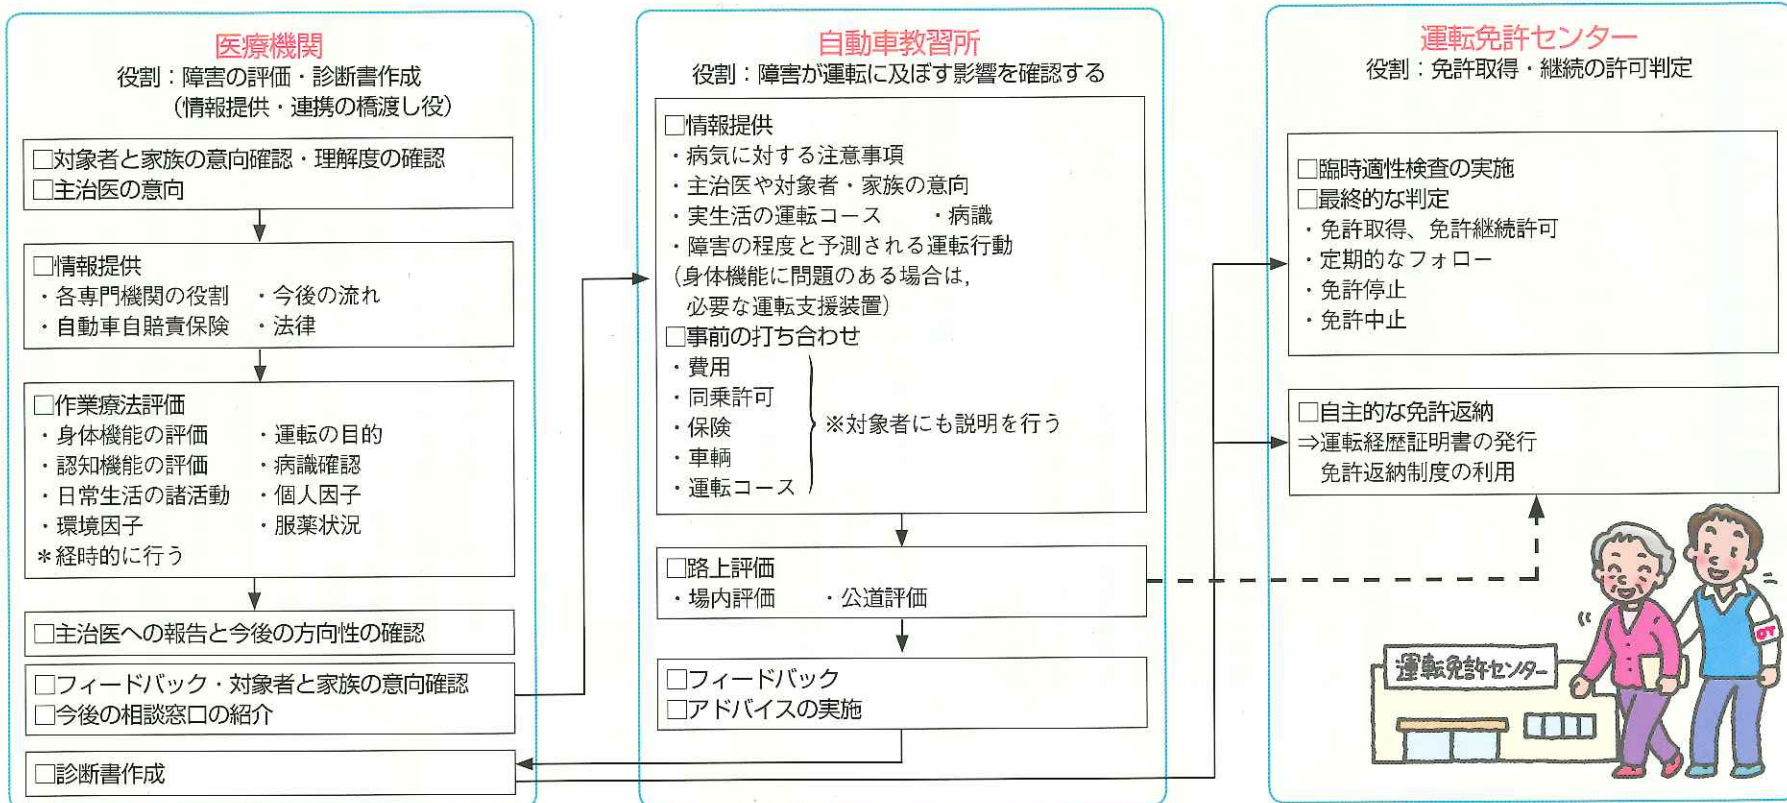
医療機関
役割：障害の評価・診断書作成
（情報提供・連携の橋渡し役）

□対象者と家族の意向確認・理解度の確認
□主治医の意向

□情報提供
・各専門機関の役割　・今後の流れ
・自動車自賠責保険　・法律

□作業療法評価
・身体機能の評価　・運転の目的
・認知機能の評価　・病識確認
・日常生活の諸活動　・個人因子
・環境因子　・服薬状況
＊経時的に行う

□主治医への報告と今後の方向性の確認

□フィードバック・対象者と家族の意向確認
□今後の相談窓口の紹介

□診断書作成

自動車教習所
役割：障害が運転に及ぼす影響を確認する

□情報提供
・病気に対する注意事項
・主治医や対象者・家族の意向
・実生活の運転コース　・病識
・障害の程度と予測される運転行動
（身体機能に問題のある場合は，必要な運転支援装置）
□事前の打ち合わせ
・費用
・同乗許可
・保険
・車輌
・運転コース
※対象者にも説明を行う

□路上評価
・場内評価　・公道評価

□フィードバック
□アドバイスの実施

運転免許センター
役割：免許取得・継続の許可判定

□臨時適性検査の実施
□最終的な判定
・免許取得、免許継続許可
・定期的なフォロー
・免許停止
・免許中止

□自主的な免許返納
⇒運転経歴証明書の発行
免許返納制度の利用

運転免許センター
OT